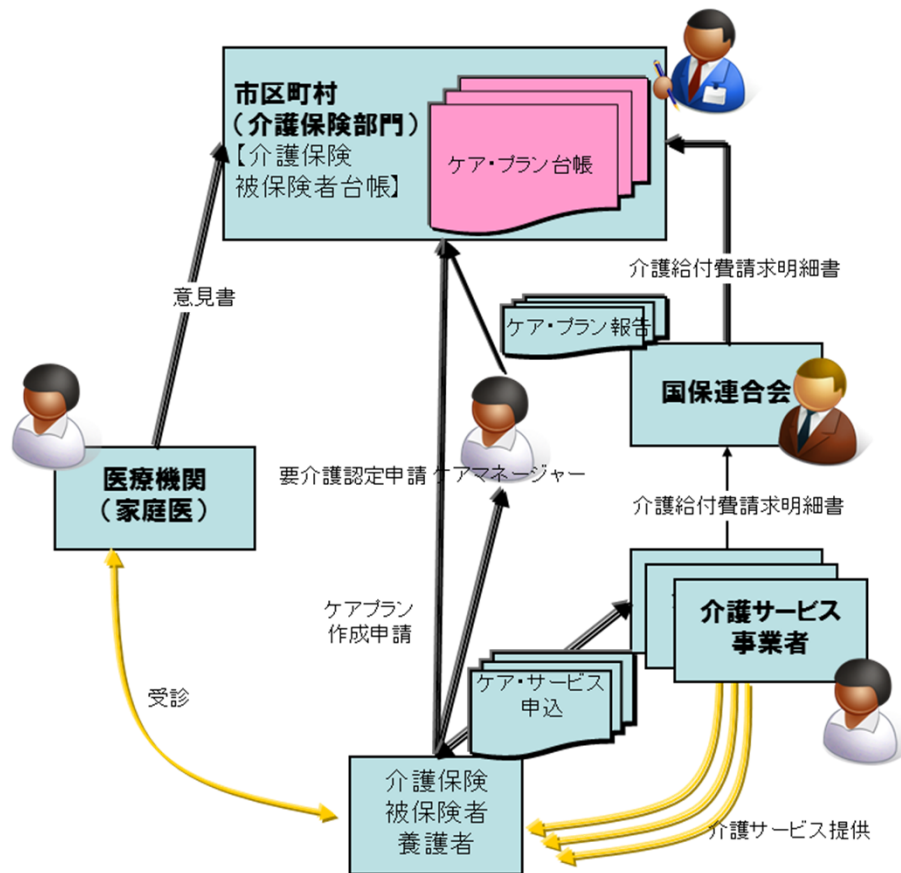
市区町村
（介護保険部門）
【介護保険
被保険者台帳】

ケア・プラン台帳

介護給付費請求明細書

ケア・プラン報告

意見書

国保連合会

医療機関
（家庭医）

要介護認定申請

ケアマネージャー

介護給付費請求明細書

ケアプラン
作成申請

介護サービス
事業者

ケア・サービス
申込

受診

介護保険
被保険者
養護者

介護サービス提供